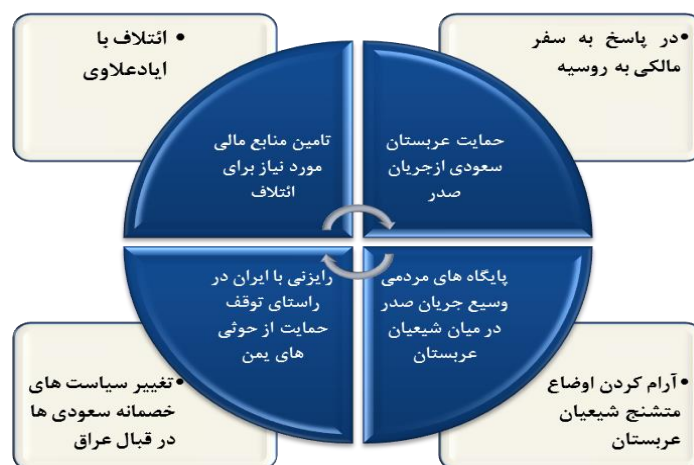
•در پاسخ به سفر مالکی به روسیه

• ائتلاف با ایادعلاوی

حمایت عربستان سعودی ازجریان صدر

تامین منابع مالی مورد نیاز برای ائتلاف

پایگاه های مردمی وسیع جریان صدر در میان شیعیان عربستان

رایزنی با ایران در راستای توقف حمایت از حوثی های یمن

•آرام کردن اوضاع متشنج شیعیان عربستان

•تغییر سیاست های خصمانه سعودی ها در قبال عراق